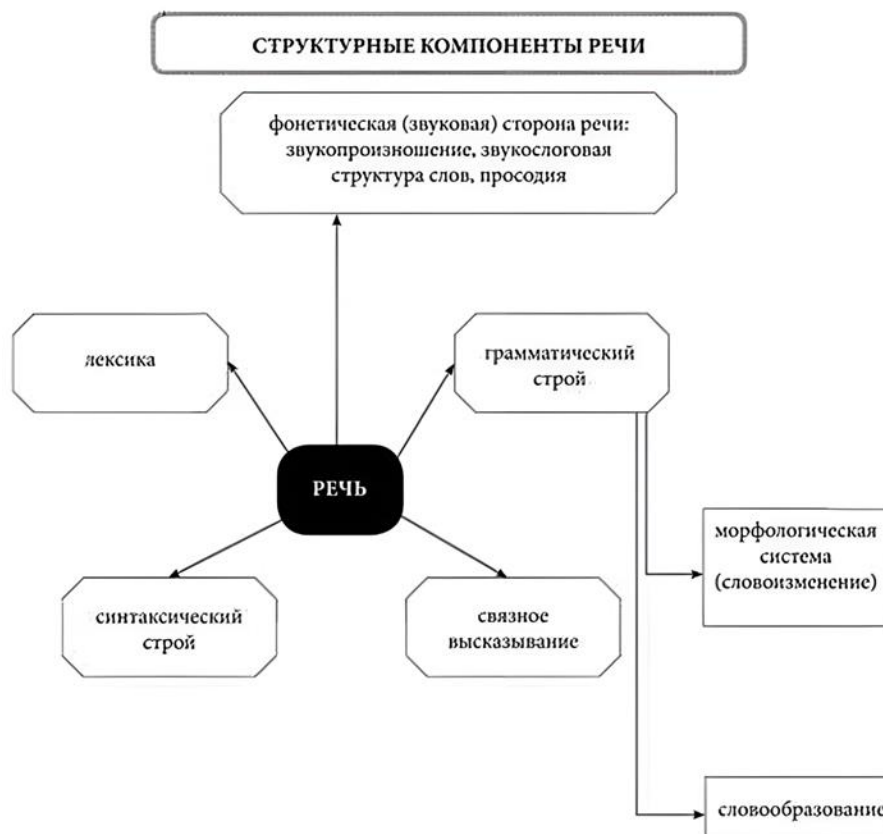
СТРУКТУРНЫЕ КОМПОНЕНТЫ РЕЧИ

фонетическая (звуковая) сторона речи: звукопроизношение, звукослоговая структура слов, просодия

лексика

грамматический строй

РЕЧЬ

морфологическая система (словоизменение)

синтаксический строй

связное высказывание

словообразование